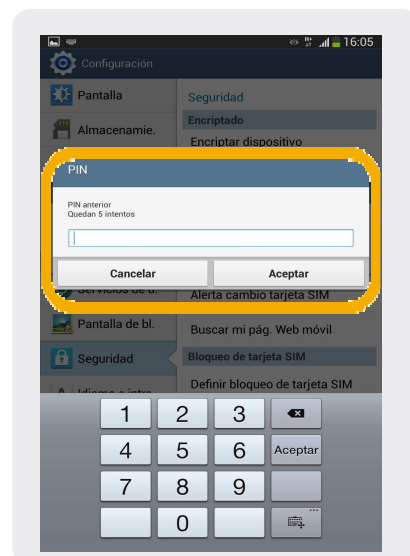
16:05
Configuración
Pantalla
Almacenamie.
Seguridad
Encriptado
Encriptar dispositivo
PIN
PIN anterior
Quedan 5 intentos
Cancelar
Aceptar
Servicios de u.
Alerta cambio tarjeta SIM
Pantalla de bl.
Buscar mi pág. Web móvil
Seguridad
Bloqueo de tarjeta SIM
Idioma e intro.
Definir bloqueo de tarjeta SIM
1
2
3
4
5
6
Aceptar
7
8
9
0